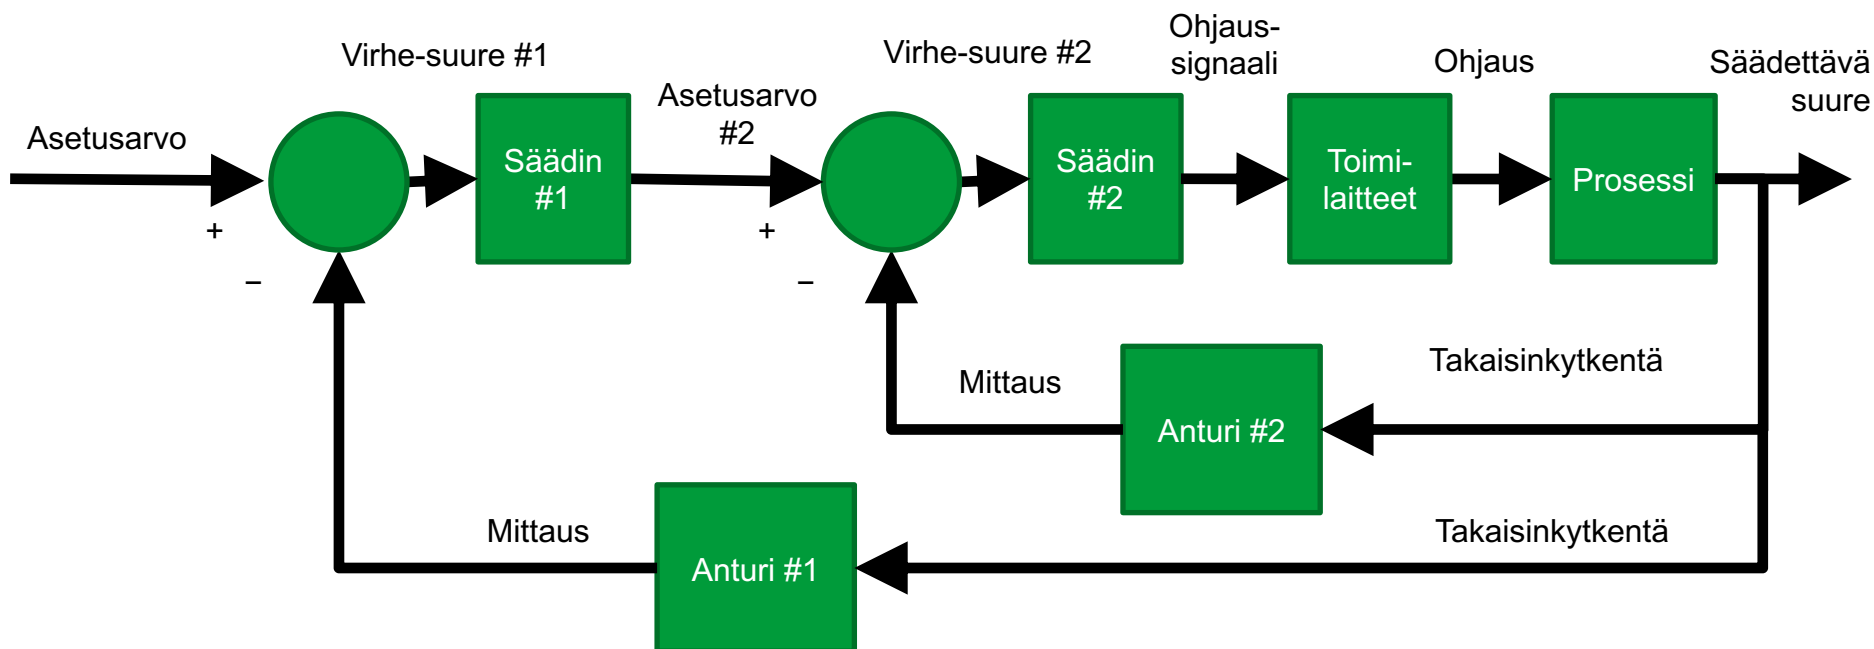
Virhe-suure #1

Virhe-suure #2

Ohjaus-
signaali

Ohjaus

Säädettävä
suure

Asetusarvo

+

−

Säädin
#1

Asetusarvo
#2

+

−

Säädin
#2

Toimi-
laitteet

Prosessi

Mittaus

Anturi #2

Takaisinkytkentä

Mittaus

Anturi #1

Takaisinkytkentä